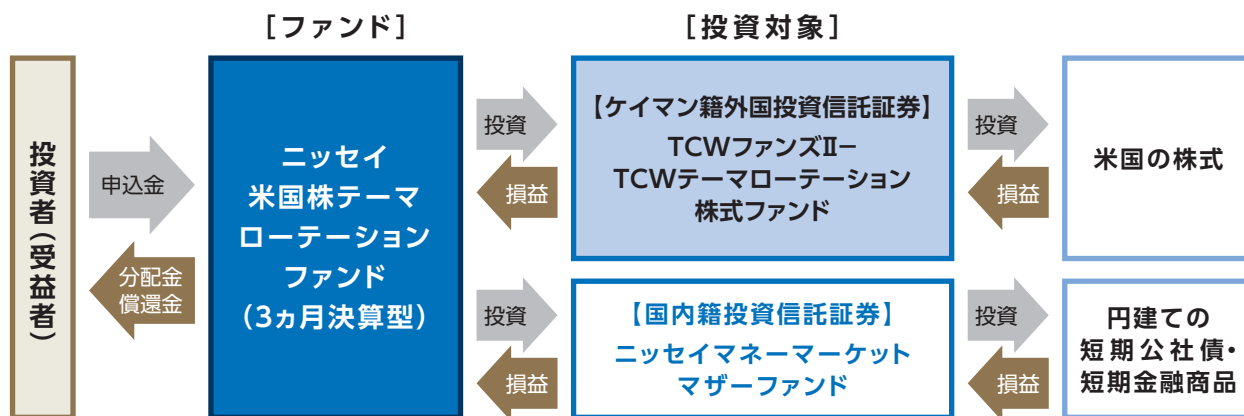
［ファンド］

［投資対象］

投資者（受益者）

申込金

分配金
償還金

ニッセイ
米国株テーマ
ローテーション
ファンド
（3ヵ月決算型）

投資

損益

【ケイマン籍外国投資信託証券】
TCWファンズⅡ－
TCWテーマローテーション
株式ファンド

投資

損益

米国の株式

投資

損益

【国内籍投資信託証券】
ニッセイマネーマーケット
マザーファンド

投資

損益

円建ての
短期公社債・
短期金融商品